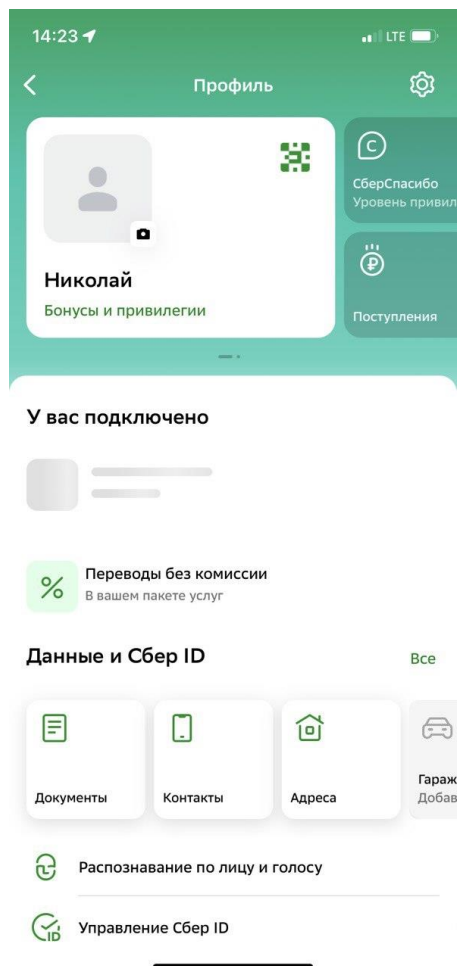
14:23

LTE

Профиль

Николай
Бонусы и привилегии

СберСпасибо
Уровень привил

Поступления

У вас подключено

%
Переводы без комиссии
В вашем пакете услуг

Данные и Сбер ID

Все

Документы

Контакты

Адреса

Гараж
Добав

Распознавание по лицу и голосу

Управление Сбер ID